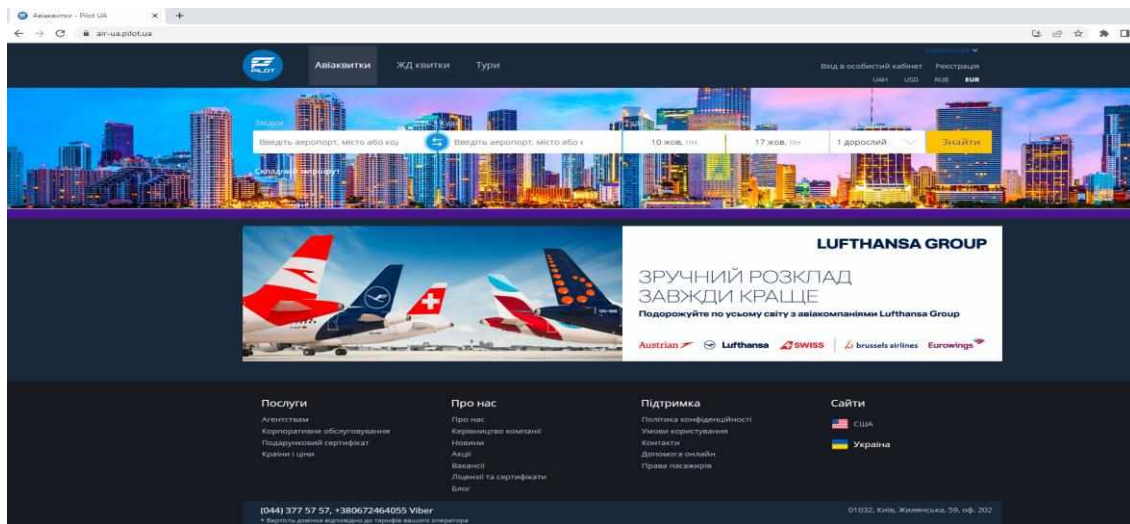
Авіаквитки - Pilot UA

air-ua.pilot.ua

PILOT

Авіаквитки ЖД квитки Тури

Вхід в особистий кабінет Реєстрація

UAH USD RUB EUR

Звідки

Введіть аеропорт, місто або ко

Куди

Введіть аеропорт, місто або к

10 жов. пн

17 жов. пн

1 дорослий

Знайти

Складний маршрут

LUFTHANSA GROUP

ЗРУЧНИЙ РОЗКЛАД ЗАВЖДИ КРАЩЕ

Подорожуйте по усьому світу з авіакомпаніями Lufthansa Group

Austrian Lufthansa SWISS brussels airlines Eurowings

Послуги

Агентствам
Корпоративне обслуговування
Подарунковий сертифікат
Країни і ціни

Про нас

Про нас
Керівництво компанії
Новини
Акції
Вакансії
Ліцензії та сертифікати
Блог

Підтримка

Політика конфіденційності
Умови користування
Контакти
Допомога онлайн
Права пасажирів

Сайти

США
Україна

(044) 377 57 57, +380672464055 Viber
* Вартість дзвінка відповідно до тарифів вашого оператора

01032, Київ, Жилянська, 59, оф. 202